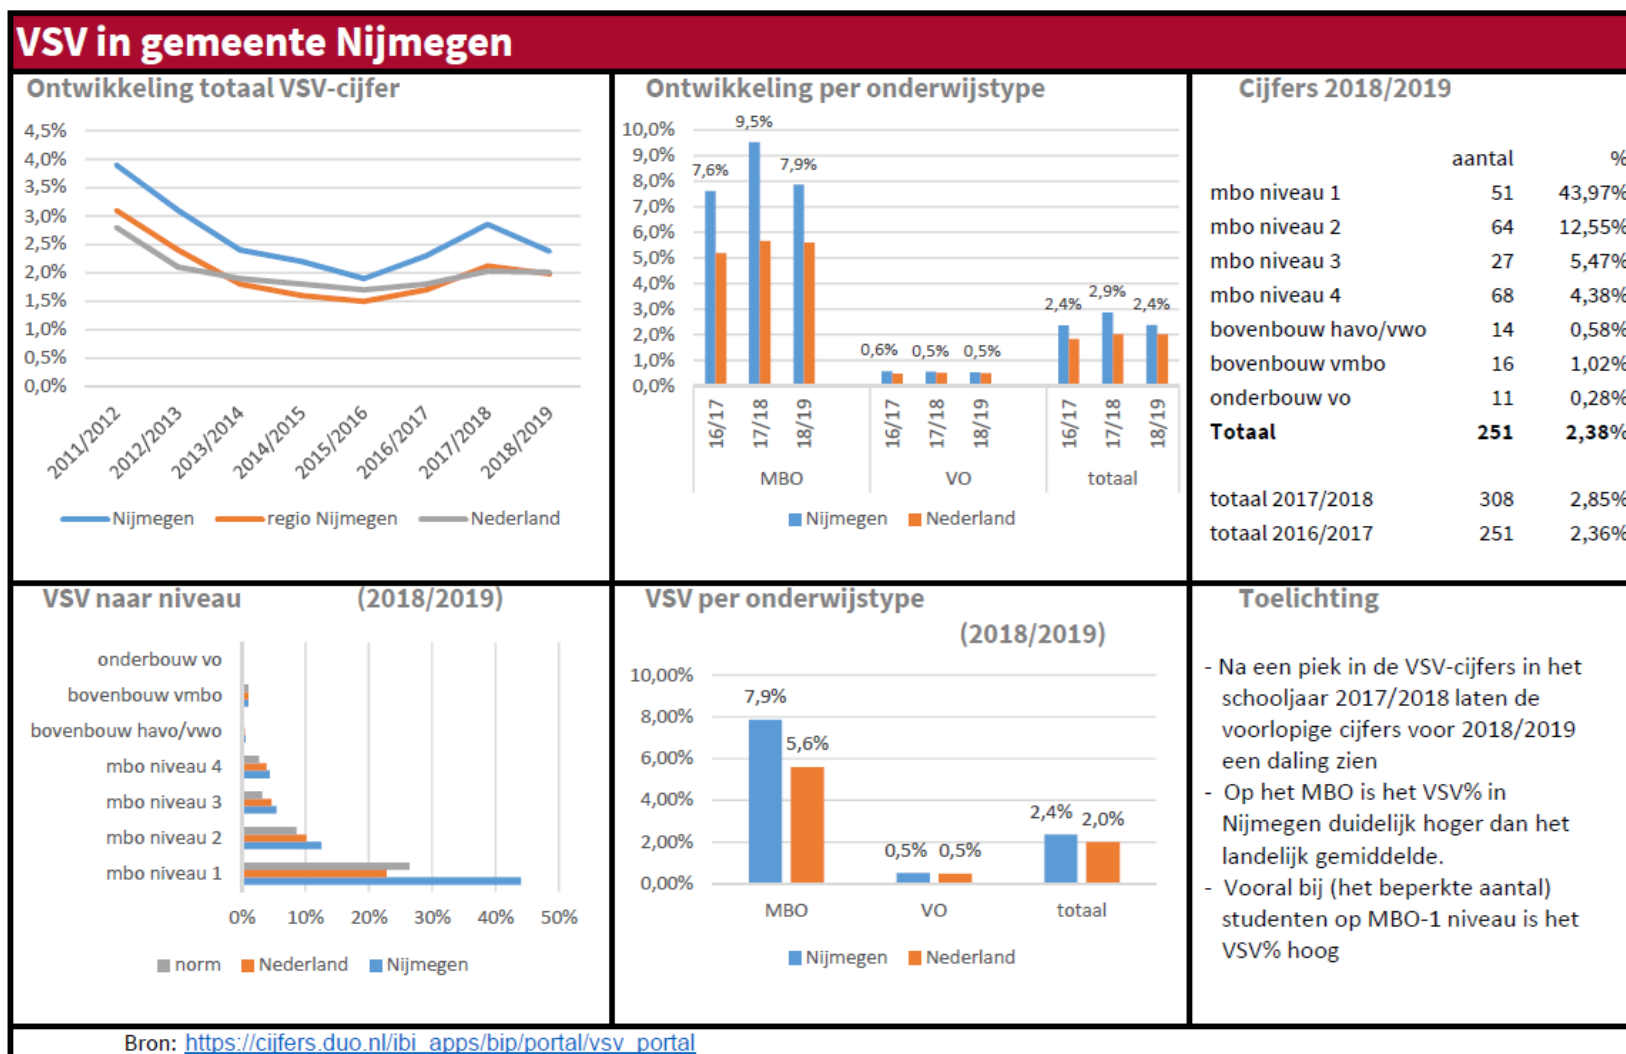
VSV in gemeente Nijmegen

Ontwikkeling totaal VSV-cijfer

4,5%
4,0%
3,5%
3,0%
2,5%
2,0%
1,5%
1,0%
0,5%
0,0%

2011/2012 2012/2013 2013/2014 2014/2015 2015/2016 2016/2017 2017/2018 2018/2019

Nijmegen regio Nijmegen Nederland

Ontwikkeling per onderwijstype

10,0%
9,0%
8,0%
7,0%
6,0%
5,0%
4,0%
3,0%
2,0%
1,0%
0,0%

7,6% 9,5% 7,9% 0,6% 0,5% 0,5% 2,4% 2,9% 2,4%

16/17 17/18 18/19 16/17 17/18 18/19 16/17 17/18 18/19
MBO VO totaal

Nijmegen Nederland

Cijfers 2018/2019

| | aantal | % |
|---|---|---|
| mbo niveau 1 | 51 | 43,97% |
| mbo niveau 2 | 64 | 12,55% |
| mbo niveau 3 | 27 | 5,47% |
| mbo niveau 4 | 68 | 4,38% |
| bovenbouw havo/vwo | 14 | 0,58% |
| bovenbouw vmbo | 16 | 1,02% |
| onderbouw vo | 11 | 0,28% |
| **Totaal** | **251** | **2,38%** |
| totaal 2017/2018 | 308 | 2,85% |
| totaal 2016/2017 | 251 | 2,36% |

VSV naar niveau (2018/2019)

onderbouw vo
bovenbouw vmbo
bovenbouw havo/vwo
mbo niveau 4
mbo niveau 3
mbo niveau 2
mbo niveau 1

0% 10% 20% 30% 40% 50%

norm Nederland Nijmegen

VSV per onderwijstype (2018/2019)

10,00%
8,00%
6,00%
4,00%
2,00%
0,00%

7,9% 5,6% 0,5% 0,5% 2,4% 2,0%

MBO VO totaal

Nijmegen Nederland

Toelichting

- Na een piek in de VSV-cijfers in het schooljaar 2017/2018 laten de voorlopige cijfers voor 2018/2019 een daling zien
- Op het MBO is het VSV% in Nijmegen duidelijk hoger dan het landelijk gemiddelde.
- Vooral bij (het beperkte aantal) studenten op MBO-1 niveau is het VSV% hoog

Bron: https://cijfers.duo.nl/ibi_apps/bip/portal/vsv_portal